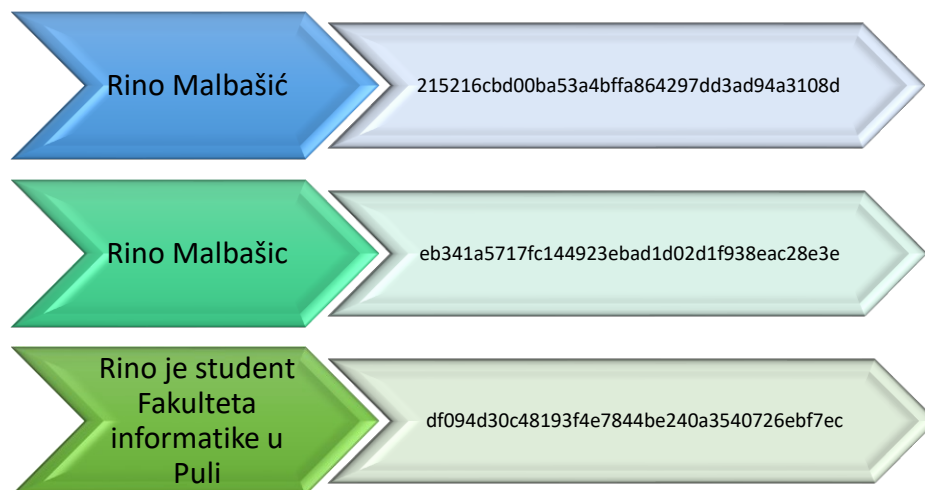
Rino Malbašić

215216cbd00ba53a4bffa864297dd3ad94a3108d

Rino Malbašic

eb341a5717fc144923ebad1d02d1f938eac28e3e

Rino je student Fakulteta informatike u Puli

df094d30c48193f4e7844be240a3540726ebf7ec